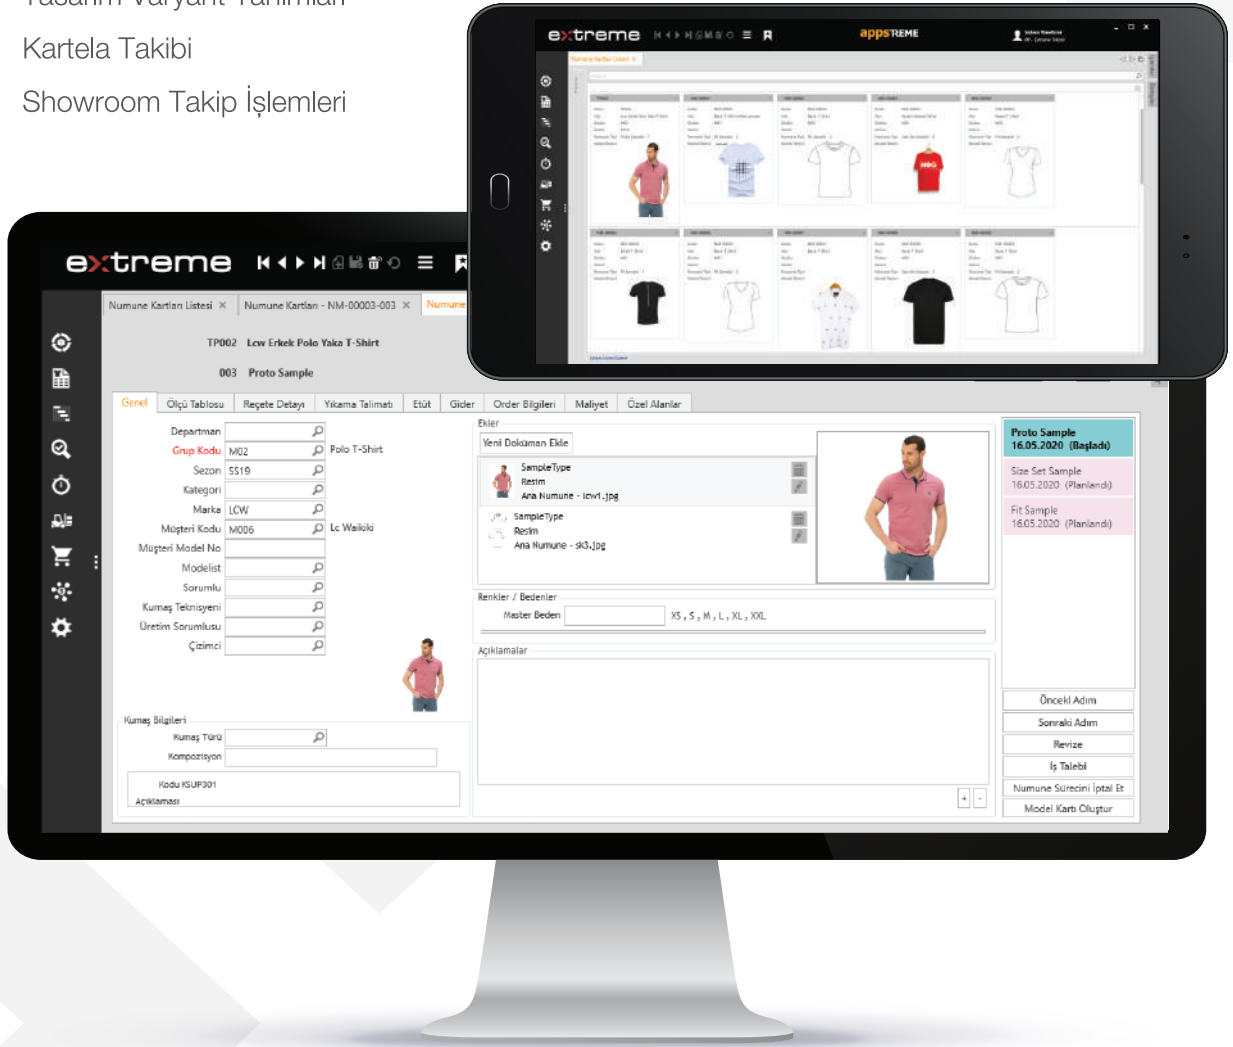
Kartela Takibi

Showroom Takip İşlemleri

extreme

appsTREME

extreme

Numune Kartları Listesi × Numune Kartları - NM-00003-003 × Numune

TP002 Lcw Erkek Polo Yaka T-Shirt

003 Proto Sample

Genel | Ölçü Tablosu | Reçete Detayı | Yıkama Talimatı | Etüt | Gider | Order Bilgileri | Maliyet | Özel Alanlar

Departman
Grup Kodu M02 Polo T-Shirt
Sezon SS19
Kategori
Marka LCW
Müşteri Kodu M006 Lc Waikiki
Müşteri Model No
Modelist
Sorumlu
Kumaş Teknisyeni
Üretim Sorumlusu
Çizimci

Kumaş Bilgileri
Kumaş Türü
Kompozisyon
Kodu KSUP301
Açıklaması

Ekler
Yeni Doküman Ekle
SampleType
Resim
Ana Numune - lcw1.jpg
SampleType
Resim
Ana Numune - sk3.jpg

Renkler / Bedenler
Master Beden XS , S , M , L , XL , XXL

Açıklamalar

Proto Sample
16.05.2020 (Başladı)
Size Set Sample
16.05.2020 (Planlandı)
Fit Sample
16.05.2020 (Planlandı)

Önceki Adım
Sonraki Adım
Revize
İş Talebi
Numune Sürecini İptal Et
Model Kartı Oluştur